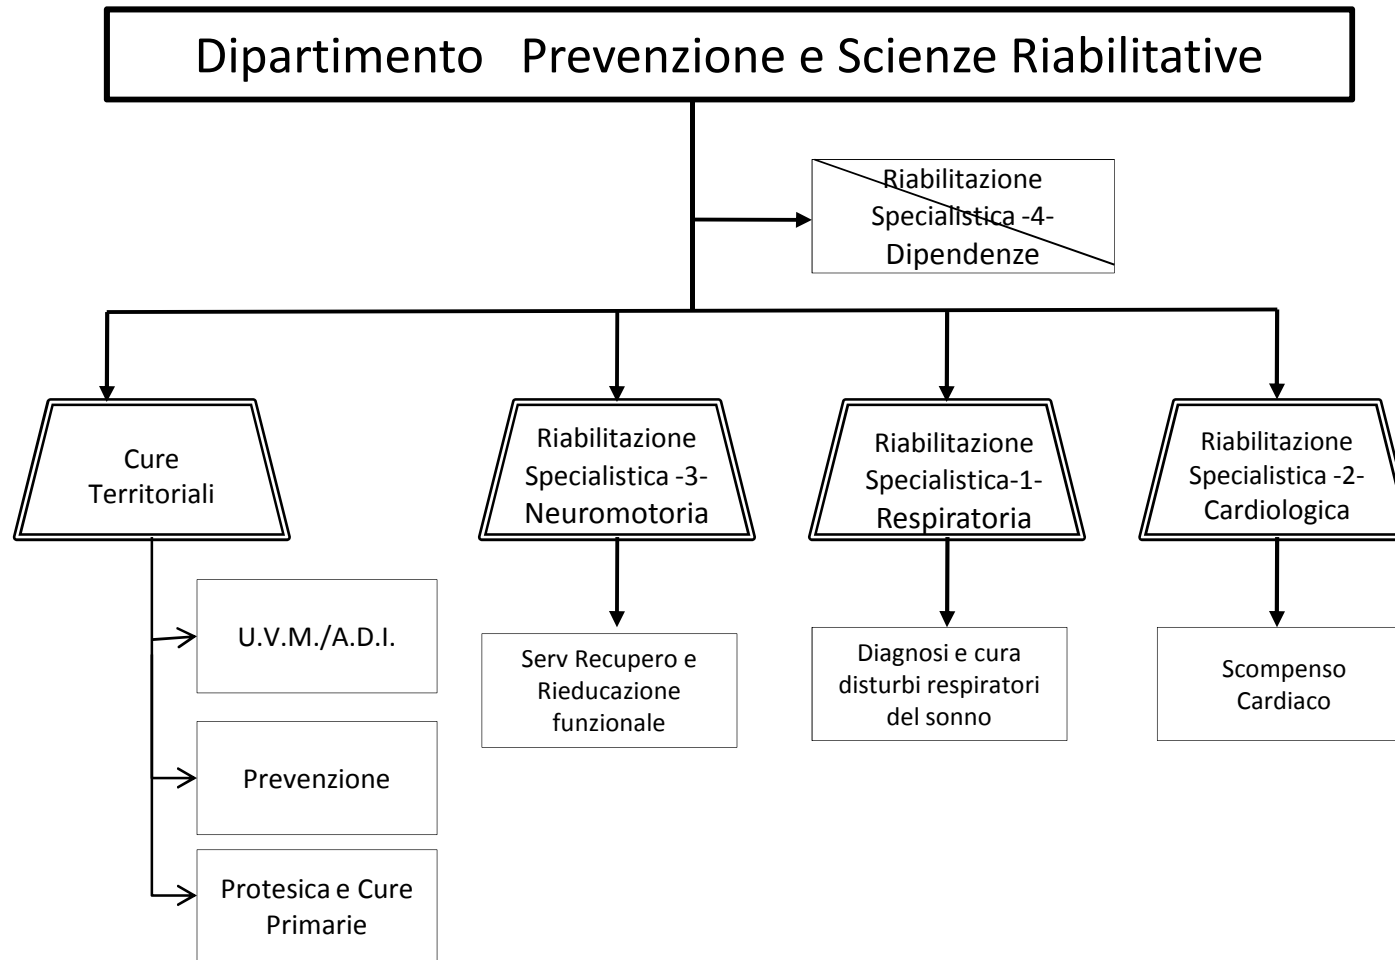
Dipartimento Prevenzione e Scienze Riabilitative

Riabilitazione Specialistica -4- Dipendenze

Cure Territoriali

Riabilitazione Specialistica -3- Neuromotoria

Riabilitazione Specialistica-1- Respiratoria

Riabilitazione Specialistica -2- Cardiologica

U.V.M./A.D.I.

Prevenzione

Protesica e Cure Primarie

Serv Recupero e Rieducazione funzionale

Diagnosi e cura disturbi respiratori del sonno

Scompenso Cardiaco